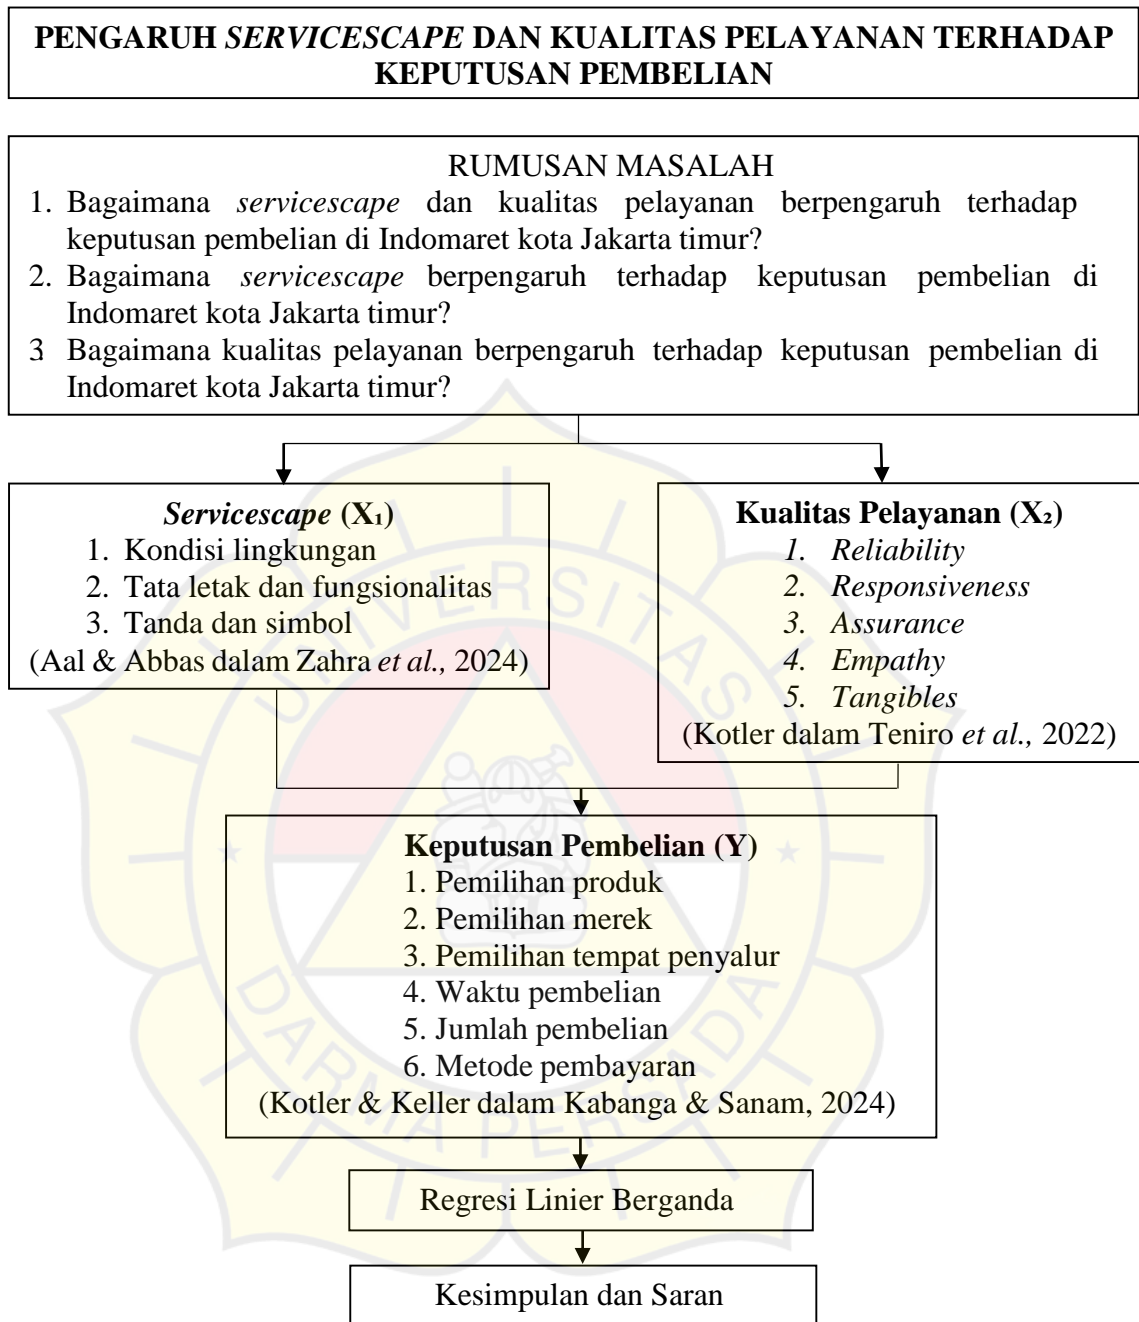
PENGARUH SERVICESCAPE DAN KUALITAS PELAYANAN TERHADAP KEPUTUSAN PEMBELIAN

RUMUSAN MASALAH
1. Bagaimana servicescape dan kualitas pelayanan berpengaruh terhadap keputusan pembelian di Indomaret kota Jakarta timur?
2. Bagaimana servicescape berpengaruh terhadap keputusan pembelian di Indomaret kota Jakarta timur?
3 Bagaimana kualitas pelayanan berpengaruh terhadap keputusan pembelian di Indomaret kota Jakarta timur?

Servicescape ($X_1$)
1. Kondisi lingkungan
2. Tata letak dan fungsionalitas
3. Tanda dan simbol
(Aal & Abbas dalam Zahra et al., 2024)

Kualitas Pelayanan ($X_2$)
1. Reliability
2. Responsiveness
3. Assurance
4. Empathy
5. Tangibles
(Kotler dalam Teniro et al., 2022)

Keputusan Pembelian (Y)
1. Pemilihan produk
2. Pemilihan merek
3. Pemilihan tempat penyalur
4. Waktu pembelian
5. Jumlah pembelian
6. Metode pembayaran
(Kotler & Keller dalam Kabanga & Sanam, 2024)

Regresi Linier Berganda

Kesimpulan dan Saran

UNIVERSITAS DARMA PERSADA